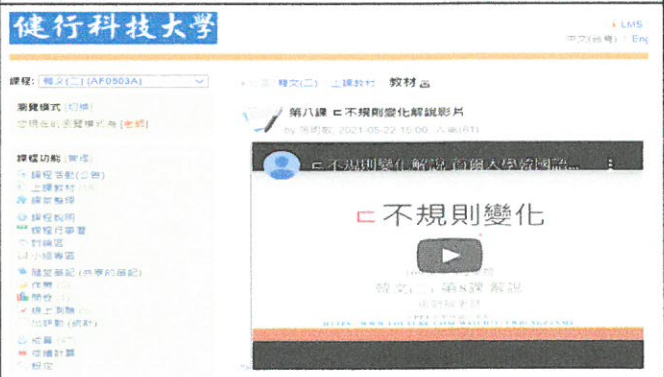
健行科技大學

LMS
中文(台灣) | Eng

課程: 韓文(二) (AF0503A)

瀏覽模式 (切換)
您現在的瀏覽模式為 [老師]

課程功能 (管理)
課程活動 (公告)
上課教材
課堂點播
課程公告
課程行事曆
討論區
小組專區
隨堂筆記 (共享的筆記)
作業
問卷
線上測驗
加評點 (網評)
成績
修課計畫
設定

韓文(二) 上課教材 教材

第八課 ㄷ不規則變化解說影片
by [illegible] 2021-05-22 15:00 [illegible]

ㄷ不規則變化解說 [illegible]

ㄷ不規則變化

韓文(二) 第8課 解說
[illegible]
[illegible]